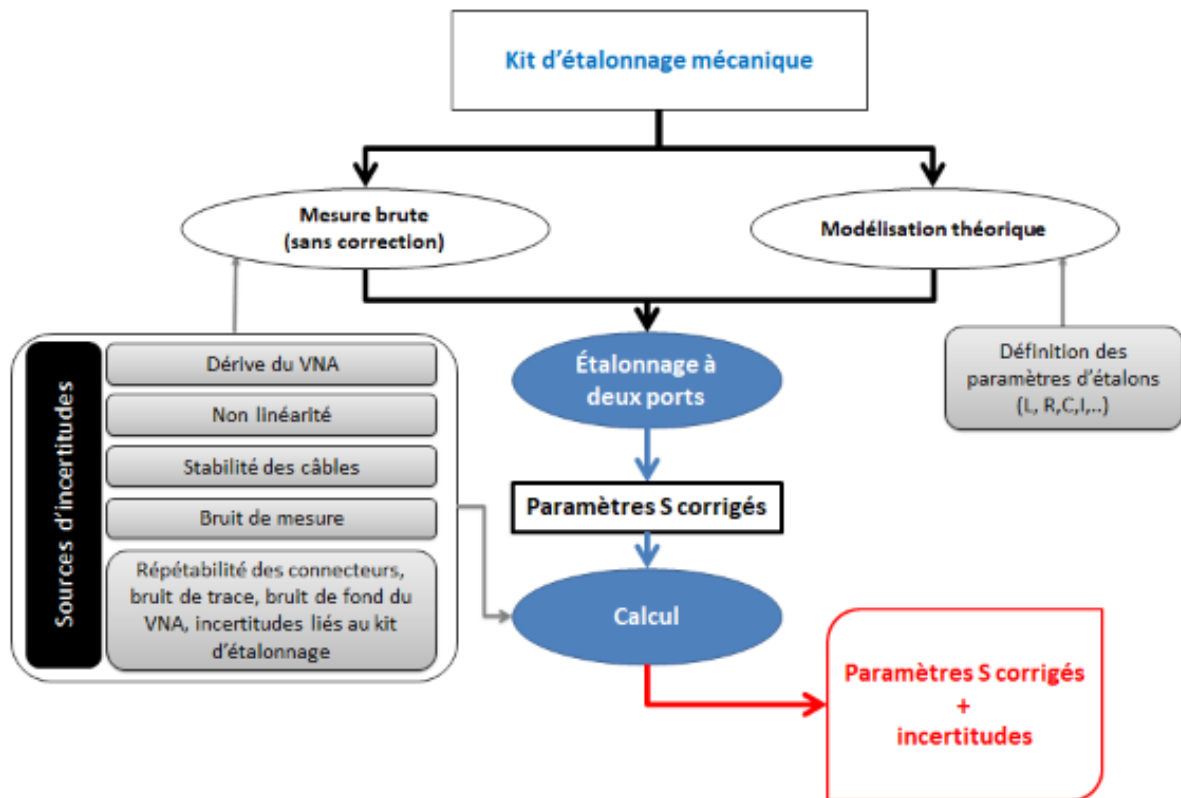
Kit d'étalonnage mécanique

Mesure brute (sans correction)

Modélisation théorique

Sources d'incertitudes

Dérive du VNA

Non linéarité

Stabilité des câbles

Bruit de mesure

Répétabilité des connecteurs, bruit de trace, bruit de fond du VNA, incertitudes liés au kit d'étalonnage

Étalonnage à deux ports

Définition des paramètres d'étalons (L, R,C,I,..)

Paramètres S corrigés

Calcul

Paramètres S corrigés + incertitudes